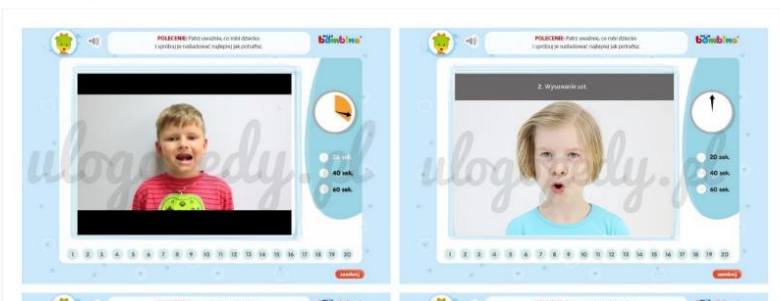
POLECENIE: Patrz uważnie, co robi dziecko i spróbuj je naśladować najlepiej jak potrafisz.

bambino

20 sek.

40 sek.

60 sek.

1 2 3 4 5 6 7 8 9 10 11 12 13 14 15 16 17 18 19 20

zamknij

POLECENIE: Patrz uważnie, co robi dziecko i spróbuj je naśladować najlepiej jak potrafisz.

bambino

2. Wysuwanie ust.

20 sek.

40 sek.

60 sek.

1 2 3 4 5 6 7 8 9 10 11 12 13 14 15 16 17 18 19 20

zamknij

ulogopedy.pl

ulogopedy.pl